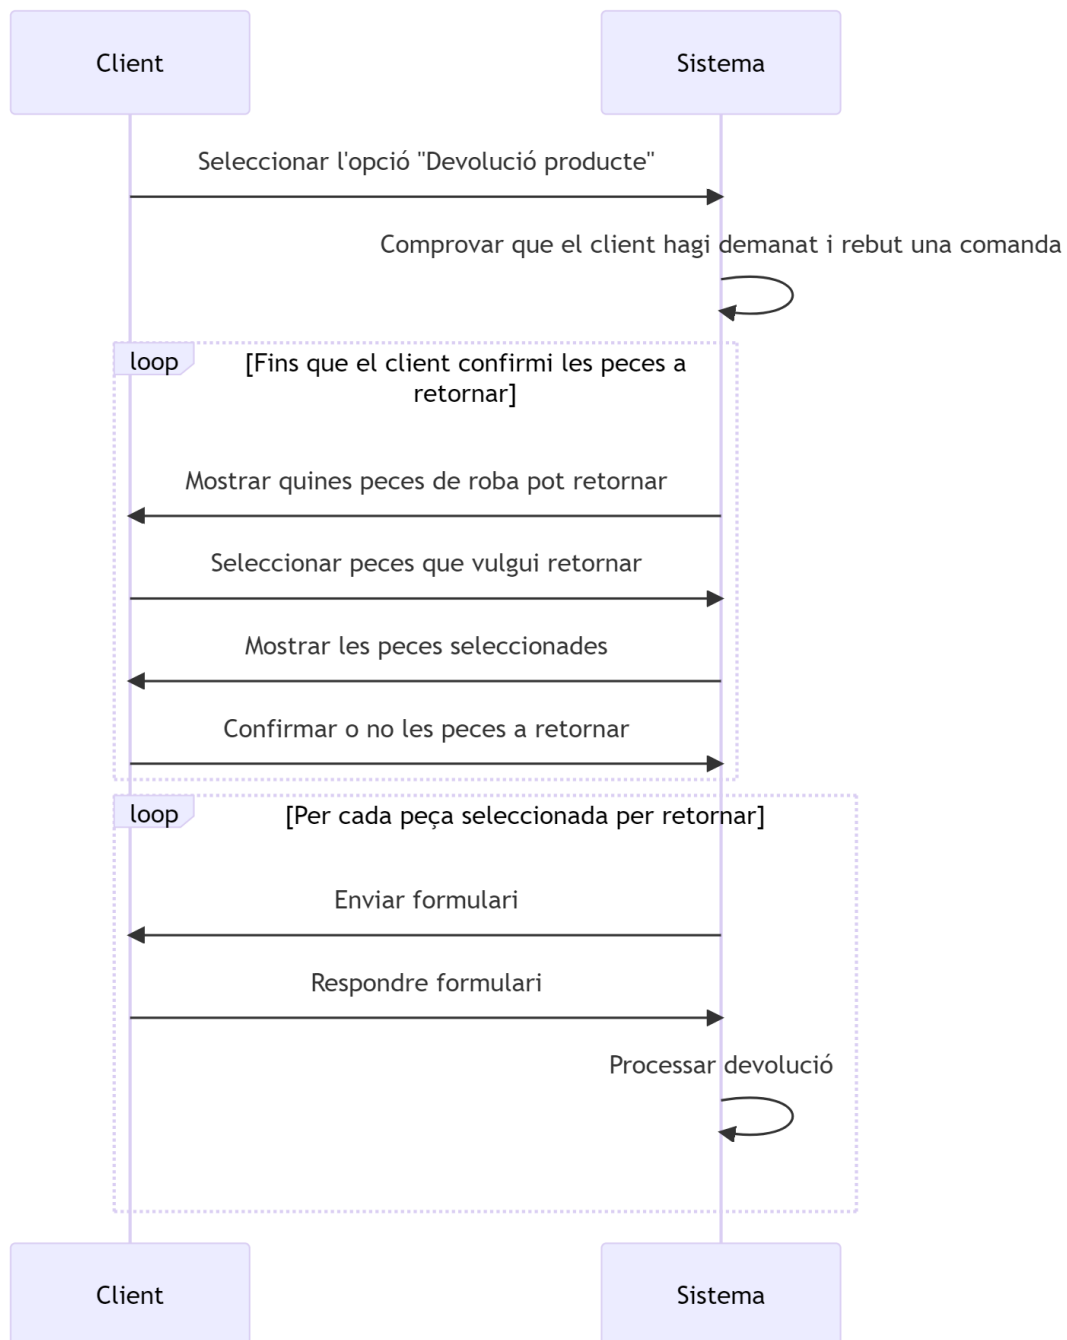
Client

Sistema

Seleccionar l'opció "Devolució producte"

Comprovar que el client hagi demanat i rebut una comanda

loop

[Fins que el client confirmi les peces a retornar]

Mostrar quines peces de roba pot retornar

Seleccionar peces que vulgui retornar

Mostrar les peces seleccionades

Confirmar o no les peces a retornar

loop

[Per cada peça seleccionada per retornar]

Enviar formulari

Respondre formulari

Processar devolució

Client

Sistema